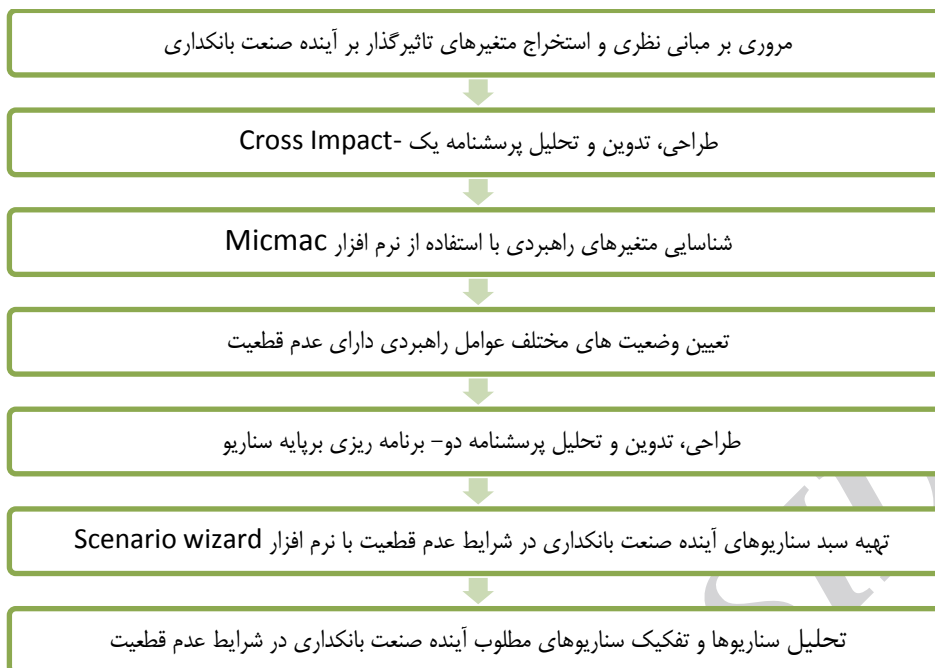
مروری بر مبانی نظری و استخراج متغیرهای تاثیرگذار بر آینده صنعت بانکداری

طراحی، تدوین و تحلیل پرسشنامه یک -Cross Impact

شناسایی متغیرهای راهبردی با استفاده از نرم افزار Micmac

تعیین وضعیت های مختلف عوامل راهبردی دارای عدم قطعیت

طراحی، تدوین و تحلیل پرسشنامه دو- برنامه ریزی برپایه سناریو

تهیه سبد سناریوهای آینده صنعت بانکداری در شرایط عدم قطعیت با نرم افزار Scenario wizard

تحلیل سناریوها و تفکیک سناریوهای مطلوب آینده صنعت بانکداری در شرایط عدم قطعیت